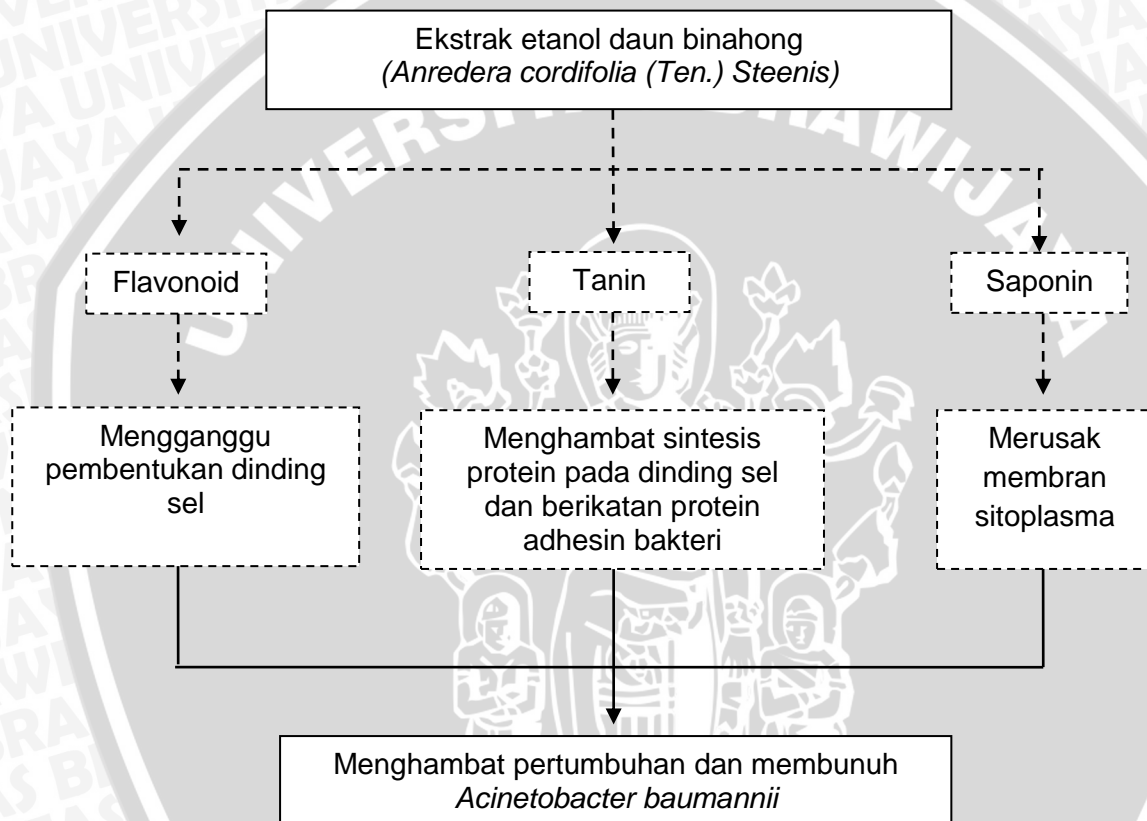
Ekstrak etanol daun binahong
(Anredera cordifolia (Ten.) Steenis)

Flavonoid

Tanin

Saponin

Mengganggu pembentukan dinding sel

Menghambat sintesis protein pada dinding sel dan berikatan protein adhesin bakteri

Merusak membran sitoplasma

Menghambat pertumbuhan dan membunuh Acinetobacter baumannii